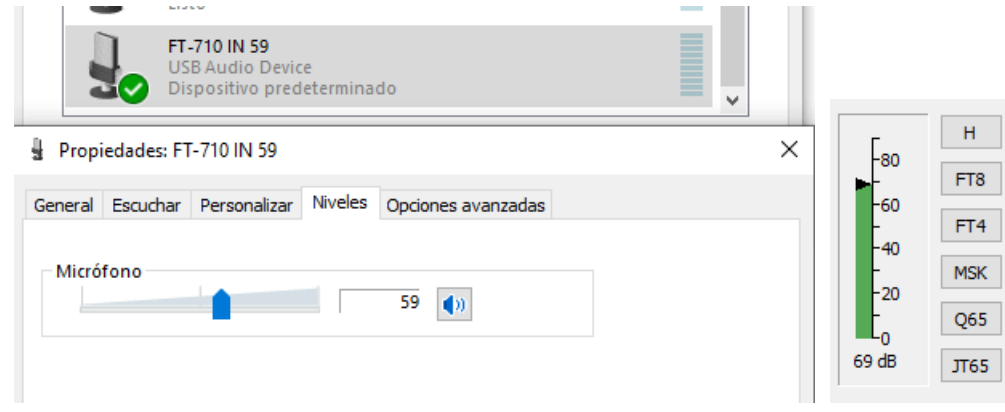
Listo

FT-710 IN 59
USB Audio Device
Dispositivo predeterminado

Propiedades: FT-710 IN 59

General | Escuchar | Personalizar | Niveles | Opciones avanzadas

Micrófono

59

80
60
40
20
0
69 dB

H
FT8
FT4
MSK
Q65
JT65